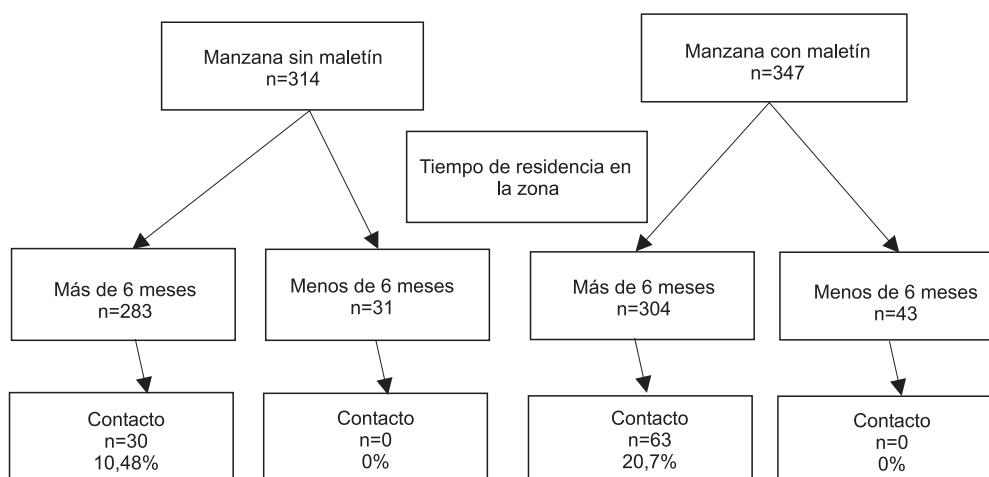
Manzana sin maletín
n=314

Manzana con maletín
n=347

Tiempo de residencia en la zona

Más de 6 meses
n=283

Menos de 6 meses
n=31

Más de 6 meses
n=304

Menos de 6 meses
n=43

Contacto
n=30
10,48%

Contacto
n=0
0%

Contacto
n=63
20,7%

Contacto
n=0
0%